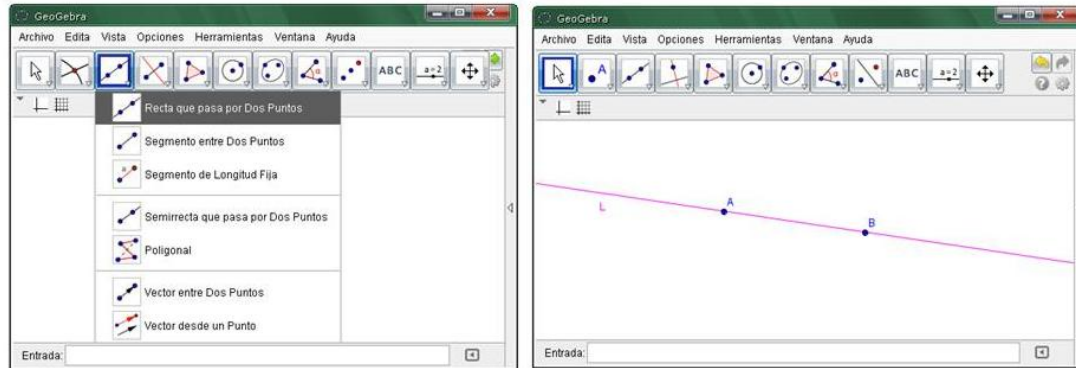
GeoGebra
Archivo Edita Vista Opciones Herramientas Ventana Ayuda
ABC
a=2
Recta que pasa por Dos Puntos
Segmento entre Dos Puntos
Segmento de Longitud Fija
Semirrecta que pasa por Dos Puntos
Poligonal
Vector entre Dos Puntos
Vector desde un Punto
Entrada:

GeoGebra
Archivo Edita Vista Opciones Herramientas Ventana Ayuda
ABC
a=2
L
A
B
Entrada: